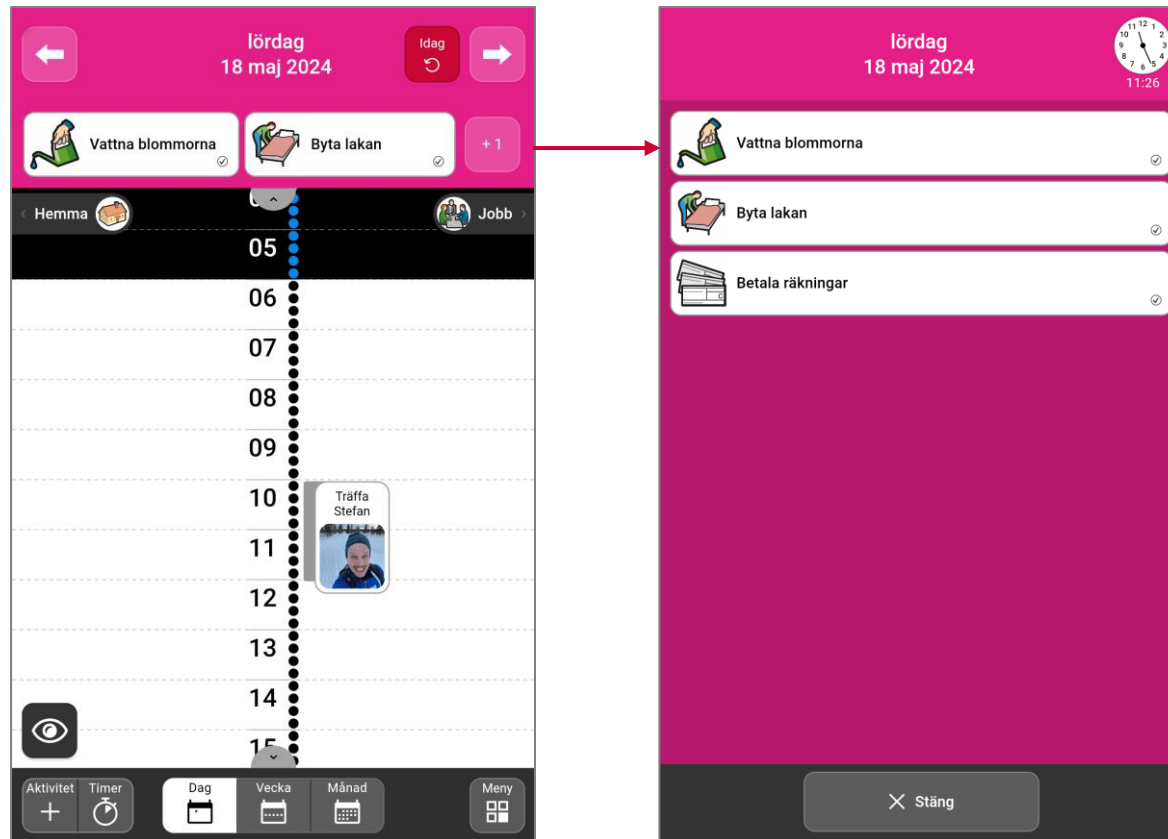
lördag
18 maj 2024

Idag

Vattna blommorna

Byta lakan

+1

Hemma

Jobb

05

06

07

08

09

10

Träffa Stefan

11

12

13

14

15

Aktivitet

Timer

Dag

Vecka

Månad

Meny

lördag
18 maj 2024

11:26

Vattna blommorna

Byta lakan

Betala räkningar

Stäng